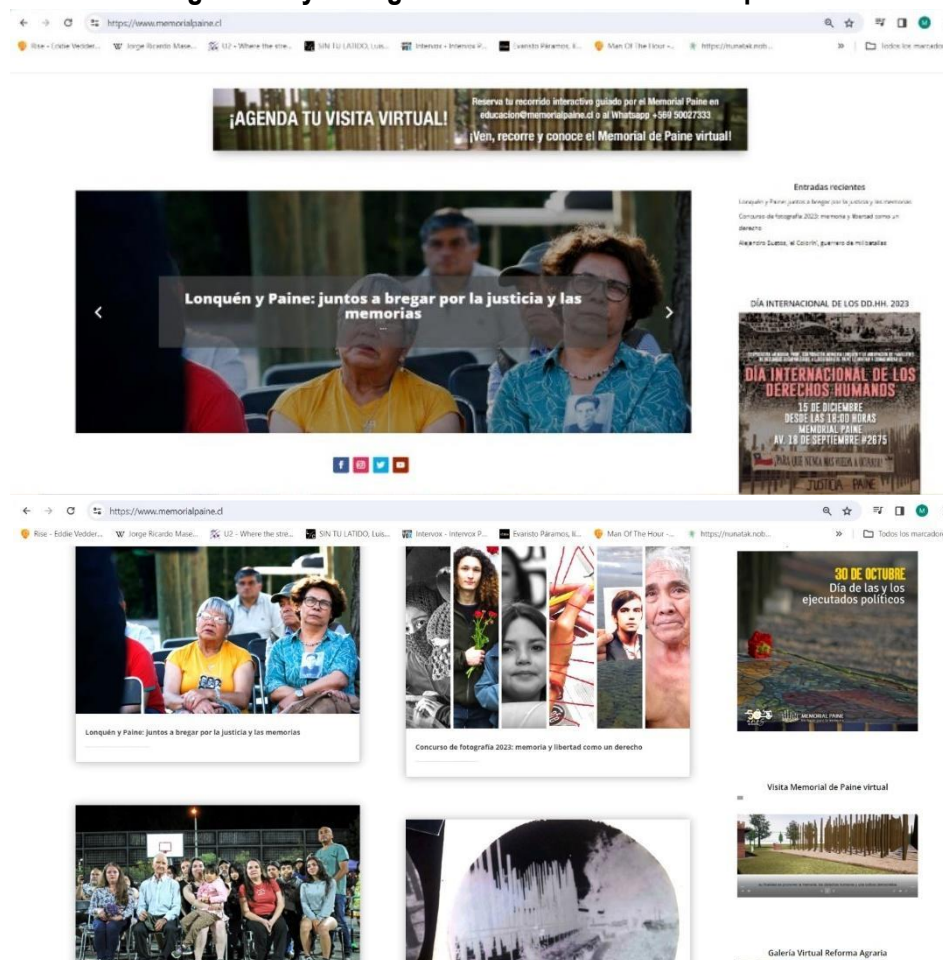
https://www.memorialpaine.cl

Rise - Eddie Vedder... Jorge Ricardo Mase... U2 - Where the stre... SIN TU LATIDO, Luis... Intervox - Intervox P... Evaristo Páramos, li... Man Of The Hour -... https://nunatak.nob... Todos los marcadores

¡AGENDA TU VISITA VIRTUAL!

Reserva tu recorrido interactivo guiado por el Memorial Paine en educacion@memorialpaine.cl o al Whatsapp +569 50027333

¡Ven, recorre y conoce el Memorial de Paine virtual!

Lonquén y Paine: juntos a bregar por la justicia y las memorias

Entradas recientes

Lonquén y Paine: juntos a bregar por la justicia y las memorias

Concurso de fotografía 2023: memoria y libertad como un derecho

Alejandro Bustos, el Colorín, guerrero de mil batallas

DÍA INTERNACIONAL DE LOS DD.HH. 2023

DÍA INTERNACIONAL DE LOS DERECHOS HUMANOS

15 DE DICIEMBRE DESDE LAS 18:00 HORAS MEMORIAL PAINE AV. 18 DE SEPTIEMBRE #2675

JUSTICIA PAINE

https://www.memorialpaine.cl

Rise - Eddie Vedder... Jorge Ricardo Mase... U2 - Where the stre... SIN TU LATIDO, Luis... Intervox - Intervox P... Evaristo Páramos, li... Man Of The Hour -... https://nunatak.nob... Todos los marcadores

Lonquén y Paine: juntos a bregar por la justicia y las memorias

Concurso de fotografía 2023: memoria y libertad como un derecho

30 DE OCTUBRE
Día de las y los ejecutados políticos

MEMORIAL PAINE

Visita Memorial de Paine virtual

Galería Virtual Reforma Agraria